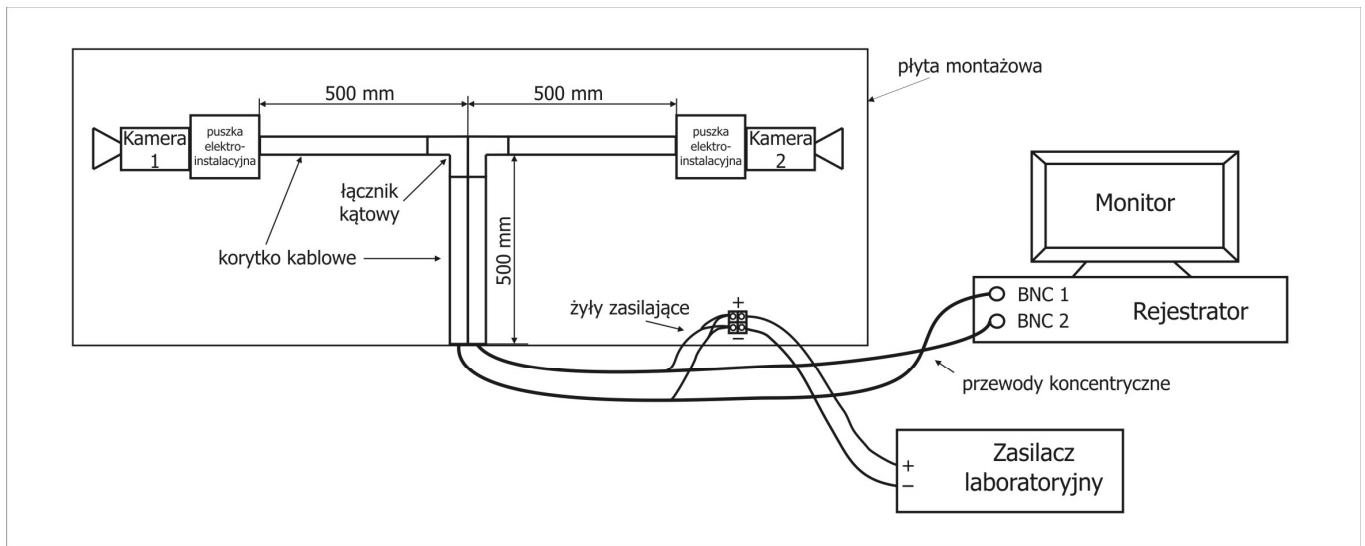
500 mm
500 mm
płyta montażowa
Kamera 1
puszka elektroinstalacyjna
puszka elektroinstalacyjna
Kamera 2
łącznik kątowy
korytko kablowe
500 mm
Monitor
żyły zasilające
+
−
BNC 1
BNC 2
Rejestrator
przewody koncentryczne
Zasilacz laboratoryjny
+
−